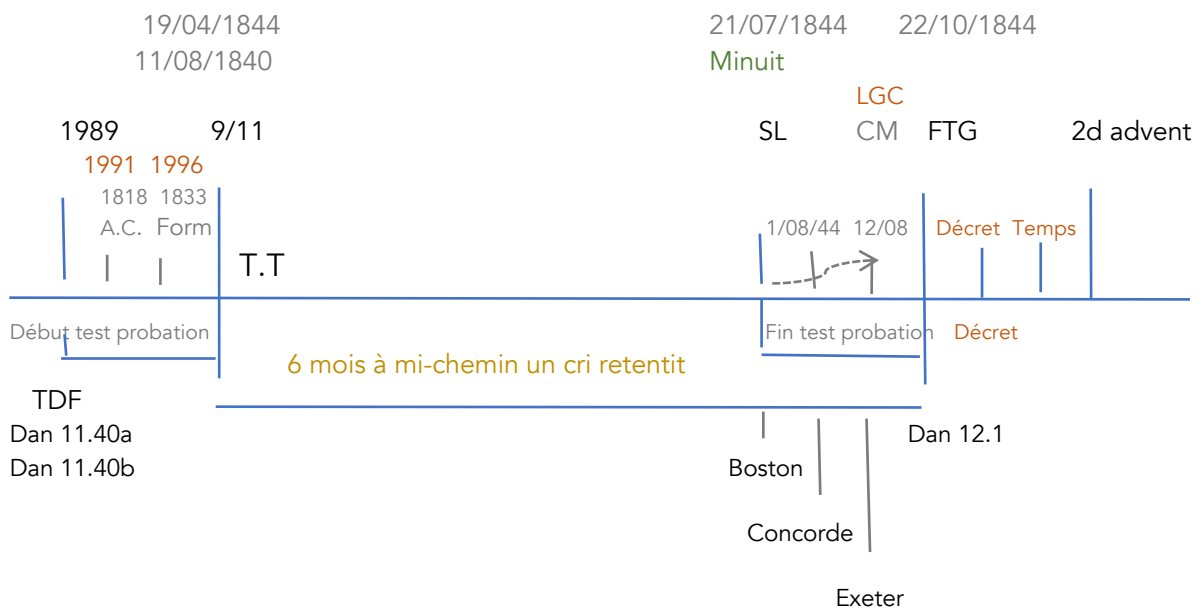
19/04/1844
11/08/1840

21/07/1844
Minuit

22/10/1844

LGC

1989 9/11

SL CM FTG 2d advent

1991 1996

1818 1833
A.C. Form

T.T

1/08/44 12/08

Décret Temps

Début test probation

Fin test probation

Décret

6 mois à mi-chemin un cri retentit

TDF
Dan 11.40a
Dan 11.40b

Dan 12.1

Boston

Concorde

Exeter